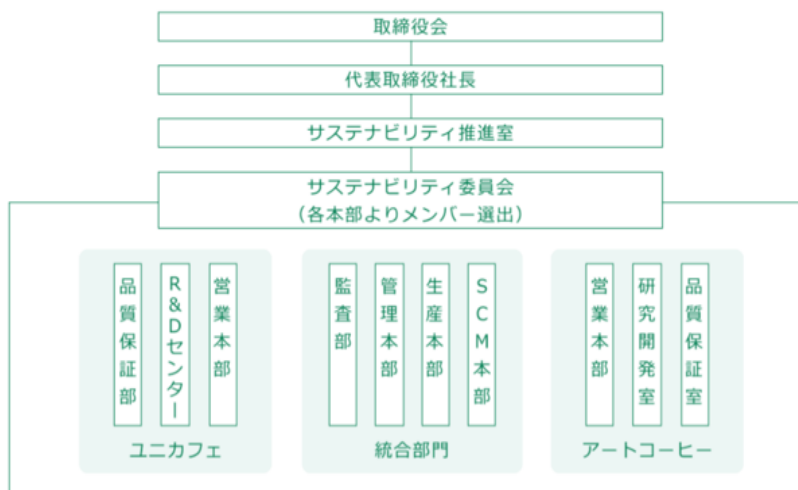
取締役会

代表取締役社長

サステナビリティ推進室

サステナビリティ委員会
（各本部よりメンバー選出）

品質保証部

R&Dセンター

営業本部

ユニカフェ

監査部

管理本部

生産本部

SCM本部

統合部門

営業本部

研究開発室

品質保証室

アートコーヒー